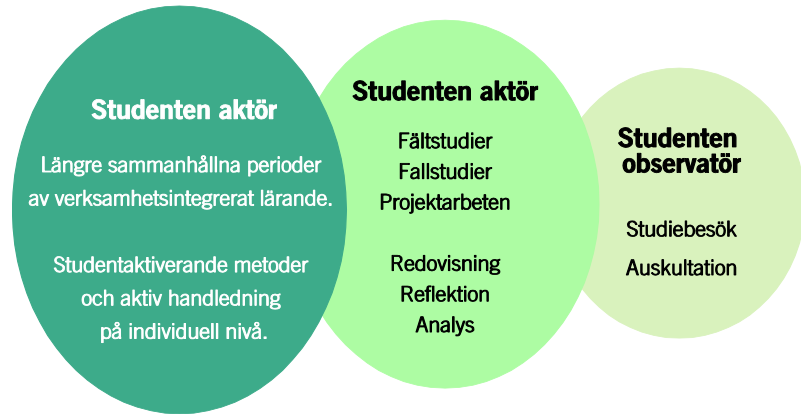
Studenten aktör

Längre sammanhållna perioder av verksamhetsintegrerat lärande.

Studentaktiverande metoder och aktiv handledning på individuell nivå.

Studenten aktör

Fältstudier
Fallstudier
Projektarbeten

Redovisning
Reflektion
Analys

Studenten observatör

Studiebesök
Auskultation